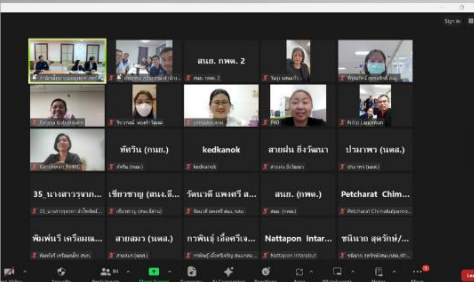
สนย. กพด. 2
พัชริน (กนย.)
kedkanok
สายฝน ธิงวัฒนา
ปวเกษร (นคส.)
35_นางสาววรรณ
เชียรชาญ (สนง.อี...
รัตนาวดี แพงศรี ส...
สนย. (กพด.)
Petcharat Chim...
พิชเพ็ญรี เหรียมผ...
สายสมร (นคส.)
กรพินธุ์ เอี่ยมจริง...
Nattapon Intar...
ชนินาถ สุขวัฒน์/...
kedkanok
Nattapon Intarabut
Petcharat Chimkakaparo